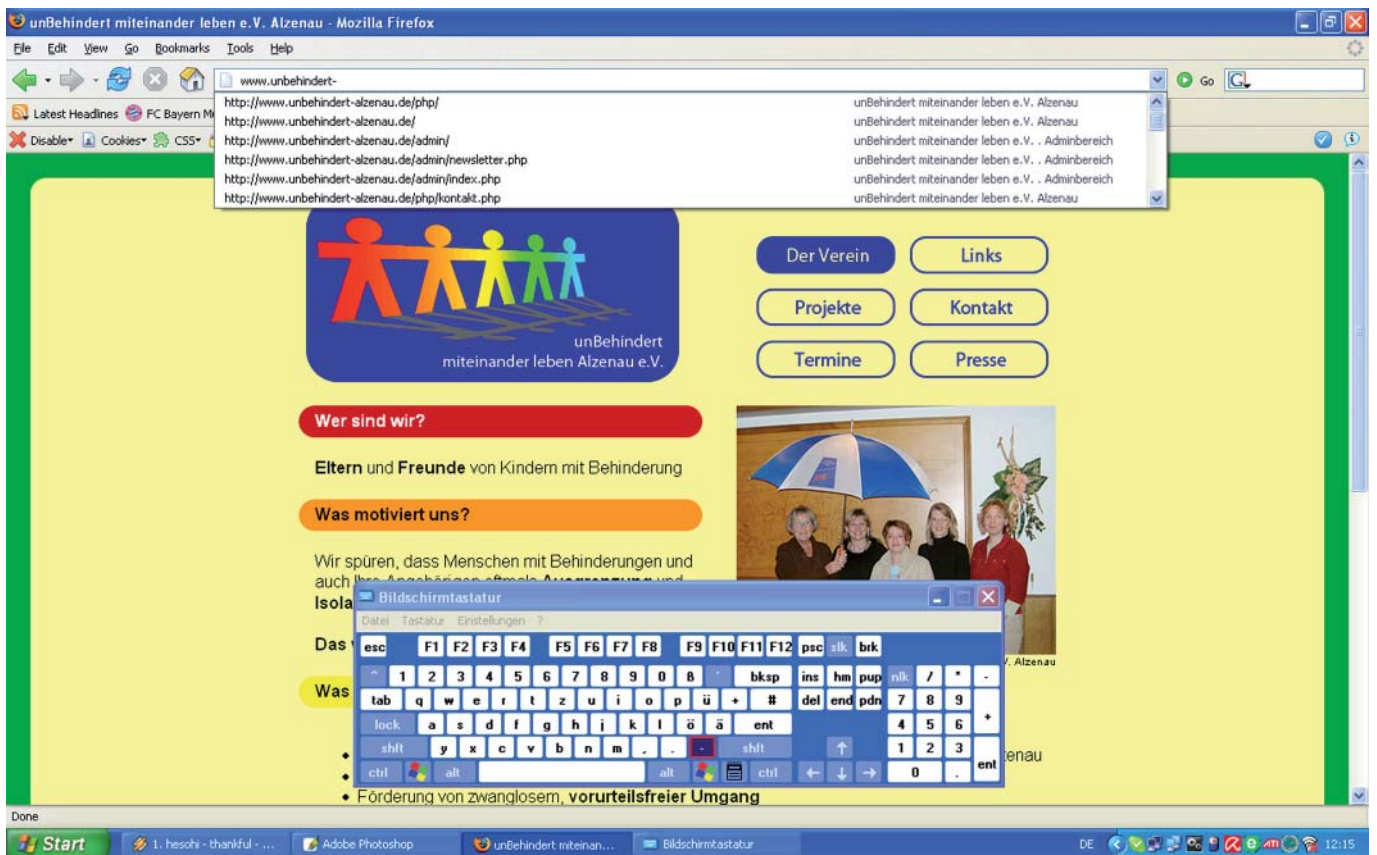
unBehindert miteinander leben e.V. Alzenau - Mozilla Firefox

File Edit View Go Bookmarks Tools Help

www.unbehindert-

Go

| | |
|---|---|
| http://www.unbehindert-alzenau.de/php/ | unBehindert miteinander leben e.V. Alzenau |
| http://www.unbehindert-alzenau.de/ | unBehindert miteinander leben e.V. Alzenau |
| http://www.unbehindert-alzenau.de/admin/ | unBehindert miteinander leben e.V. . Adminbereich |
| http://www.unbehindert-alzenau.de/admin/newsletter.php | unBehindert miteinander leben e.V. . Adminbereich |
| http://www.unbehindert-alzenau.de/admin/index.php | unBehindert miteinander leben e.V. . Adminbereich |
| http://www.unbehindert-alzenau.de/php/kontakt.php | unBehindert miteinander leben e.V. Alzenau |

Latest Headlines FC Bayern M

Disable Cookies CSS

unBehindert
miteinander leben Alzenau e.V.

Der Verein
Links
Projekte
Kontakt
Termine
Presse

Wer sind wir?

**Eltern** und **Freunde** von Kindern mit Behinderung

Was motiviert uns?

Wir spüren, dass Menschen mit Behinderungen und auch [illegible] oftmals **Ausgrenzung** und **Isola**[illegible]

Das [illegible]

Was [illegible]

V. Alzenau

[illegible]enau

• Förderung von zwanglosem, **vorurteilsfreier Umgang**

Bildschirmtastatur

Datei Tastatur Einstellungen ?

esc F1 F2 F3 F4 F5 F6 F7 F8 F9 F10 F11 F12 psc slk brk

^ 1 2 3 4 5 6 7 8 9 0 ß ´ bksp ins hm pup nlk / * -

tab q w e r t z u i o p ü + # del end pdn 7 8 9 +

lock a s d f g h j k l ö ä ent 4 5 6

shft y x c v b n m , . - shft ↑ 1 2 3 ent

ctrl alt alt ctrl ← ↓ → 0 .

Done

Start 1. hesohi - thankful - ... Adobe Photoshop unBehindert miteinan... Bildschirmtastatur DE 12:15